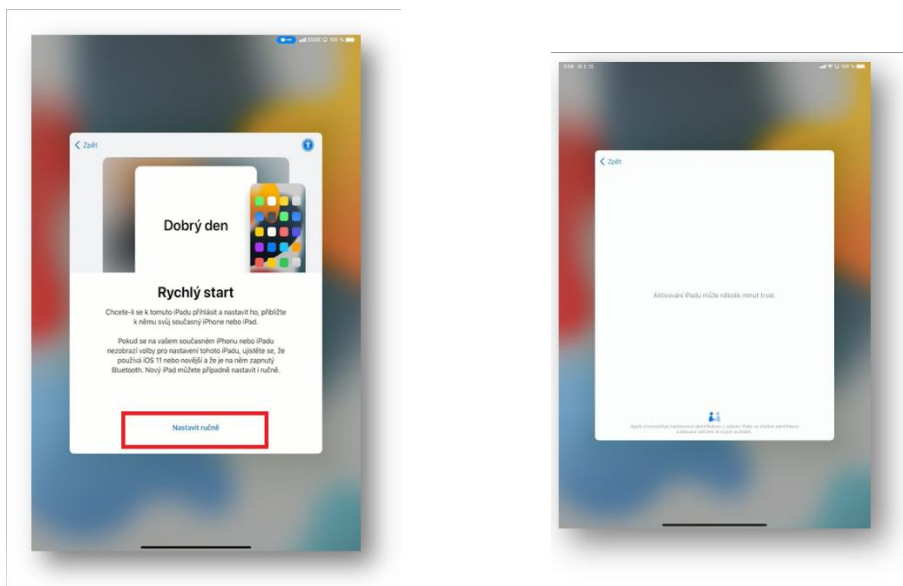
EDGE 100 %

Zpět

Dobrý den

Rychlý start

Chcete-li se k tomuto iPadu přihlásit a nastavit ho, přibližte k němu svůj současný iPhone nebo iPad.

Pokud se na vašem současném iPhonu nebo iPadu nezobrazí volby pro nastavení tohoto iPadu, ujistěte se, že používá iOS 11 nebo novější a že je na něm zapnutý Bluetooth. Nový iPad můžete případně nastavit i ručně.

Nastavit ručně

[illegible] 100 %

Zpět

Aktivování iPadu může několik minut trvat.

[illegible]